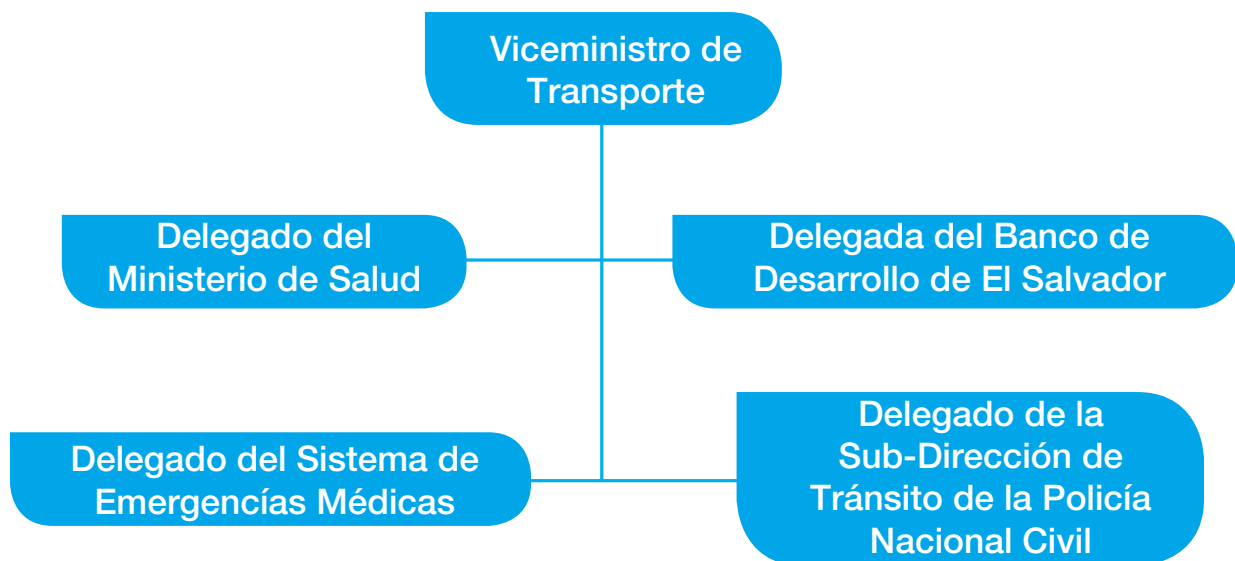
Viceministro de Transporte

Delegado del Ministerio de Salud

Delegada del Banco de Desarrollo de El Salvador

Delegado del Sistema de Emergencías Médicas

Delegado de la Sub-Dirección de Tránsito de la Policía Nacional Civil